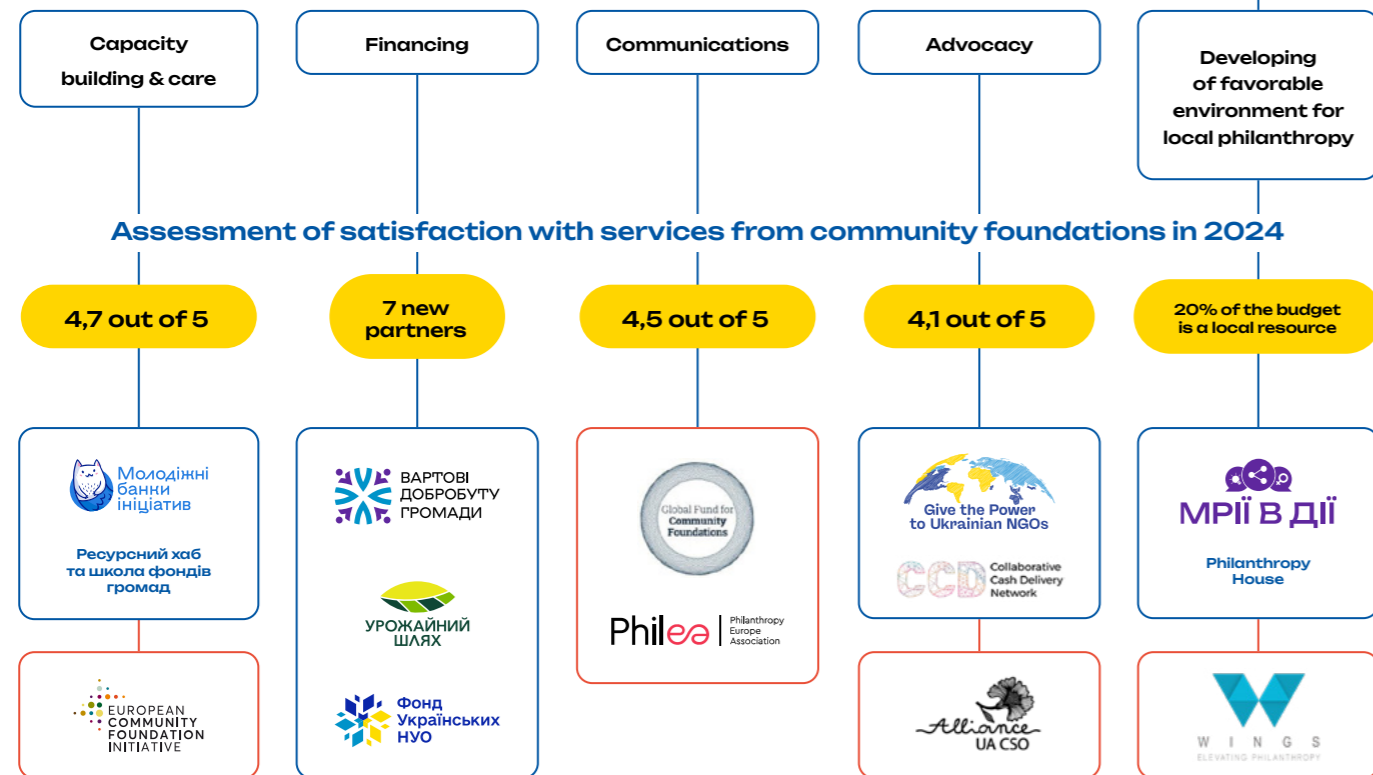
Capacity building & care

Financing

Communications

Advocacy

Developing of favorable environment for local philanthropy

Assessment of satisfaction with services from community foundations in 2024

4,7 out of 5

7 new partners

4,5 out of 5

4,1 out of 5

20% of the budget is a local resource

Молодіжні банки ініціатив

Ресурсний хаб та школа фондів громад

ВАРТОВІ ДОБРОБУТУ ГРОМАДИ

УРОЖАЙНИЙ ШЛЯХ

Фонд Українських НУО

Global Fund for Community Foundations

Philea | Philanthropy Europe Association

Give the Power to Ukrainian NGOs

CCD Collaborative Cash Delivery Network

МРІЇ В ДІЇ

Philanthropy House

EUROPEAN COMMUNITY FOUNDATION INITIATIVE

Alliance UA CSO

WINGS ELEVATING PHILANTHROPY